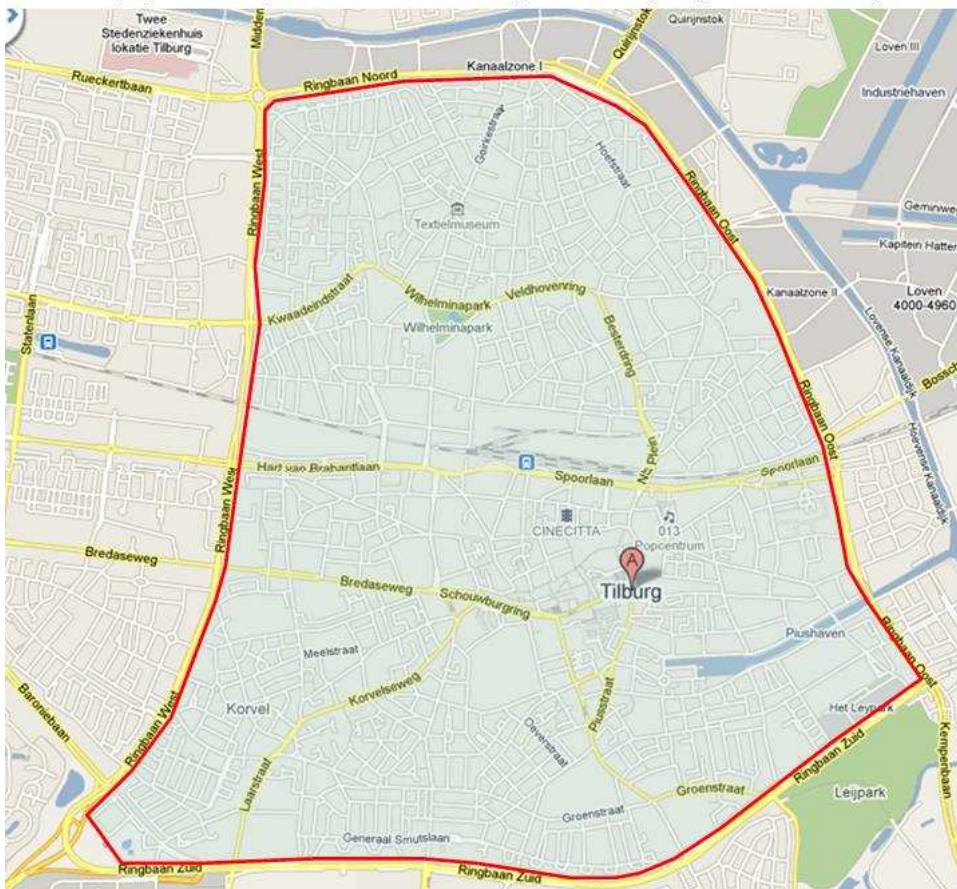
Twee Stedenziekenhuis lokatie Tilburg
Midden
Quirijnstok
Quirijnstok
Loven III
Rueckertbaan
Ringbaan Noord
Kanaalzone I
Industriehaven
Goirkestraat
Hoefstraat
Ringbaan West
Textielmuseum
Ringbaan Oost
Geminiweg
Kapitein Hatter
Kanaalzone II
Loven 4000-4960
Kwaadeindstraat
Wilhelminapark
Veldhovenring
Wilhelminapark
Besterdring
Statenlaan
Lovense Kanaaldijk
Bosscha
Ringbaan Oost
Hoevense Kanaaldijk
NS Plein
Hart van Brabantlaan
Spoorlaan
Spoorlaan
CINECITTA
013 Popcentrum
Bredaseweg
Ringbaan West
Bredaseweg
Schouwburgring
Tilburg
Piushaven
Ringbaan Oost
Meelstraat
Baroniebaan
Korvel
Korvelseweg
Ringbaan West
Het Leypark
Kempenbaan
Oisterstraat
Piusstraat
Ringbaan Zuid
Leijpark
Laarstraat
Groenstraat
Groenstraat
Generaal Smutslaan
Ringbaan Zuid
Ringbaan Zuid